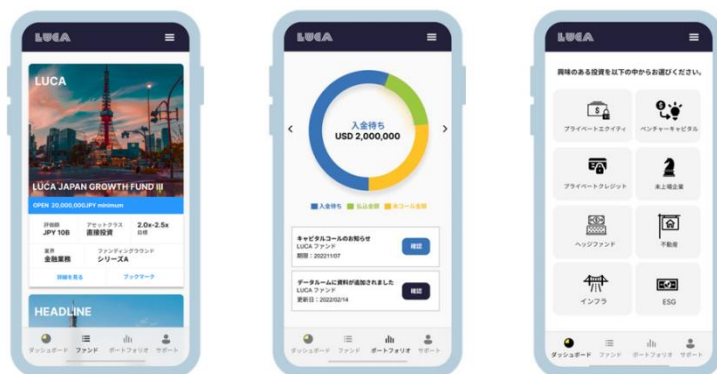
LUCA

LUCA

LUCA JAPAN GROWTH FUND III

OPEN 20,000,000JPY minimum

| 評価額 | アセットクラス | 2.0x-2.5x |
|---|---|---|
| JPY 10B | 直接投資 | 目標 |
| 業界 | ファンディングラウンド | |
| 金融業務 | シリーズA | |

詳細を見る　ブックマーク

HEADLINE

ダッシュボード　ファンド　ポートフォリオ　サポート

LUCA

入金待ち
USD 2,000,000

入金待ち　払込金額　未コール金額

キャピタルコールのお知らせ
LUCA ファンド
期限：2022/11/07
確認

データルームに資料が追加されました
LUCA ファンド
更新日：2022/02/14
確認

ダッシュボード　ファンド　ポートフォリオ　サポート

LUCA

興味のある投資を以下の中からお選びください。

プライベートエクイティ
ベンチャーキャピタル
プライベートクレジット
未上場企業
ヘッジファンド
不動産
インフラ
ESG

ダッシュボード　ファンド　ポートフォリオ　サポート